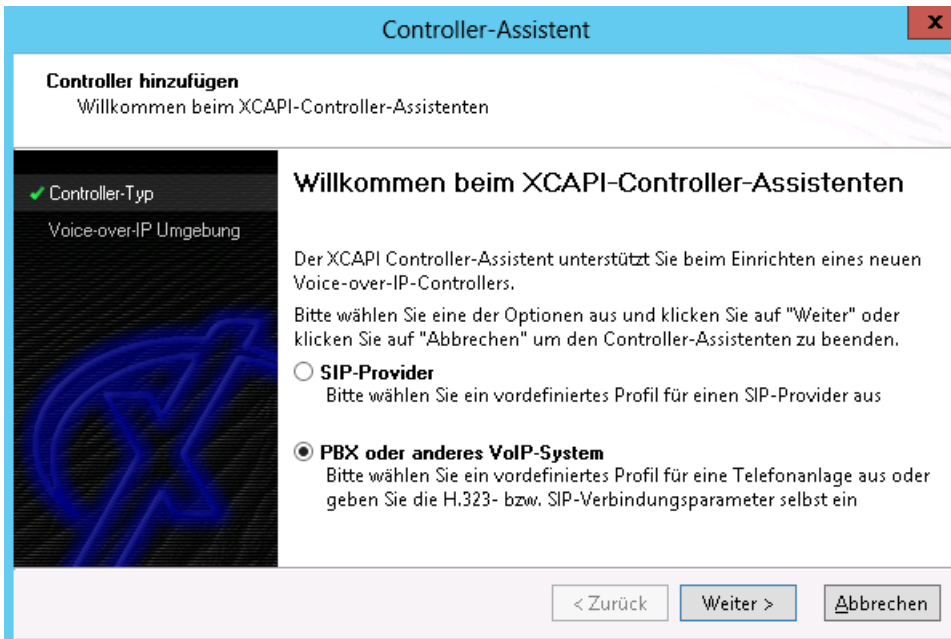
Controller-Assistent

Controller hinzufügen
Willkommen beim XCAPI-Controller-Assistenten

✓ Controller-Typ
Voice-over-IP Umgebung

Willkommen beim XCAPI-Controller-Assistenten

Der XCAPI Controller-Assistent unterstützt Sie beim Einrichten eines neuen Voice-over-IP-Controllers.

Bitte wählen Sie eine der Optionen aus und klicken Sie auf "Weiter" oder klicken Sie auf "Abbrechen" um den Controller-Assistenten zu beenden.

SIP-Provider
Bitte wählen Sie ein vordefiniertes Profil für einen SIP-Provider aus

PBX oder anderes VoIP-System
Bitte wählen Sie ein vordefiniertes Profil für eine Telefonanlage aus oder geben Sie die H.323- bzw. SIP-Verbindungsparameter selbst ein

< Zurück
Weiter >
Abbrechen